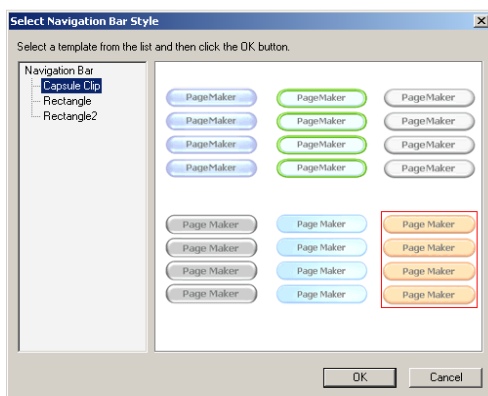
Select Navigation Bar Style

×

Select a template from the list and then click the OK button.

Navigation Bar
Capsule Clip
Rectangle
Rectangle2

PageMaker PageMaker PageMaker
PageMaker PageMaker PageMaker
PageMaker PageMaker PageMaker
PageMaker PageMaker PageMaker

Page Maker Page Maker Page Maker
Page Maker Page Maker Page Maker
Page Maker Page Maker Page Maker
Page Maker Page Maker Page Maker

OK

Cancel